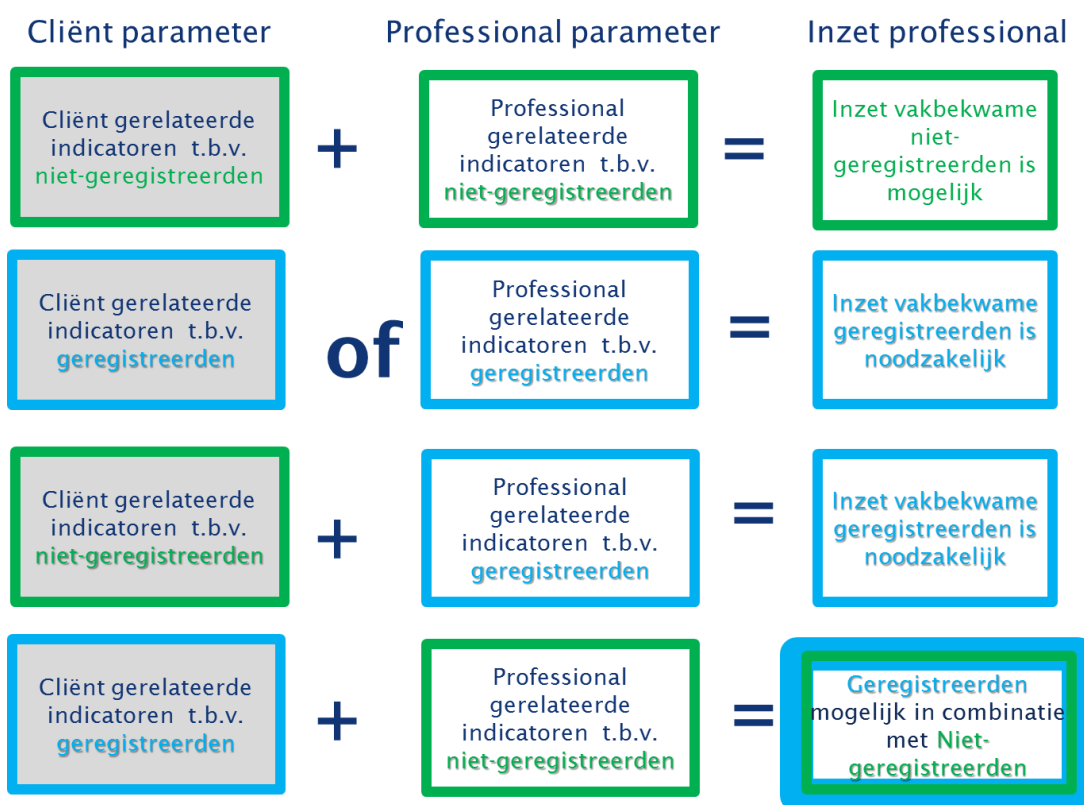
Cliënt parameter    Professional parameter    Inzet professional

Cliënt gerelateerde indicatoren t.b.v. niet-geregistreerden + Professional gerelateerde indicatoren t.b.v. niet-geregistreerden = Inzet vakbekwame niet-geregistreerden is mogelijk

Cliënt gerelateerde indicatoren t.b.v. geregistreerden of Professional gerelateerde indicatoren t.b.v. geregistreerden = Inzet vakbekwame geregistreerden is noodzakelijk

Cliënt gerelateerde indicatoren t.b.v. niet-geregistreerden + Professional gerelateerde indicatoren t.b.v. geregistreerden = Inzet vakbekwame geregistreerden is noodzakelijk

Cliënt gerelateerde indicatoren t.b.v. geregistreerden + Professional gerelateerde indicatoren t.b.v. niet-geregistreerden = Geregistreerden mogelijk in combinatie met Niet-geregistreerden